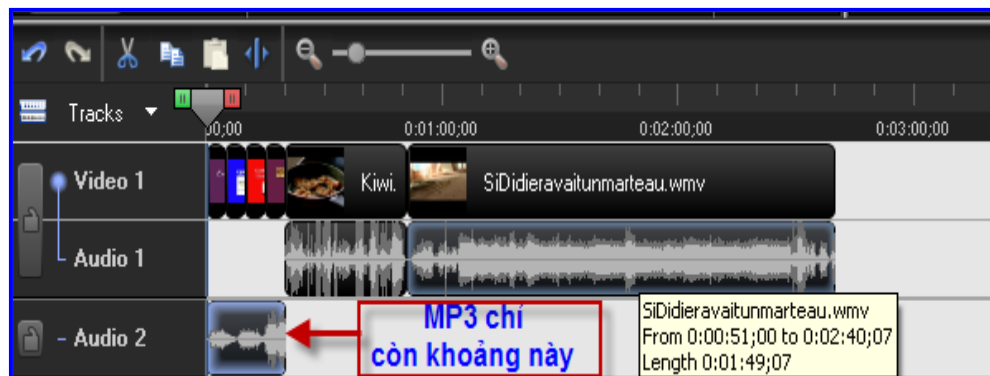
Tracks

0:00:00
0:01:00;00
0:02:00;00
0:03:00;00

Video 1
Kiwi.
SiDidieravaitunmarteau.wmv

Audio 1

Audio 2

MP3 chí còn khoảng này

SiDidieravaitunmarteau.wmv
From 0:00:51;00 to 0:02:40;07
Length 0:01:49;07